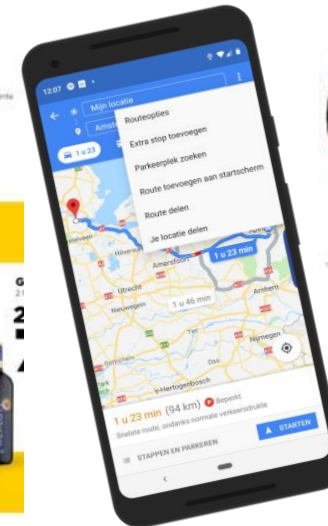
12:07

Mijn locatie

Amst

1 u 23

Routeopties

Extra stop toevoegen

Parkeerplek zoeken

Route toevoegen aan startscherm

Route delen

Je locatie delen

Hilversum

Amersfoort

Utrecht

1 u 23 min

1 u 46 min

Nieuwegein

Arnhem

Nijmegen

's-Hertogenbosch

1 u 23 min (94 km) Beperkt

Snelste route, ondanks normale verkeersdrukte

STARTEN

STAPPEN EN PARKEREN